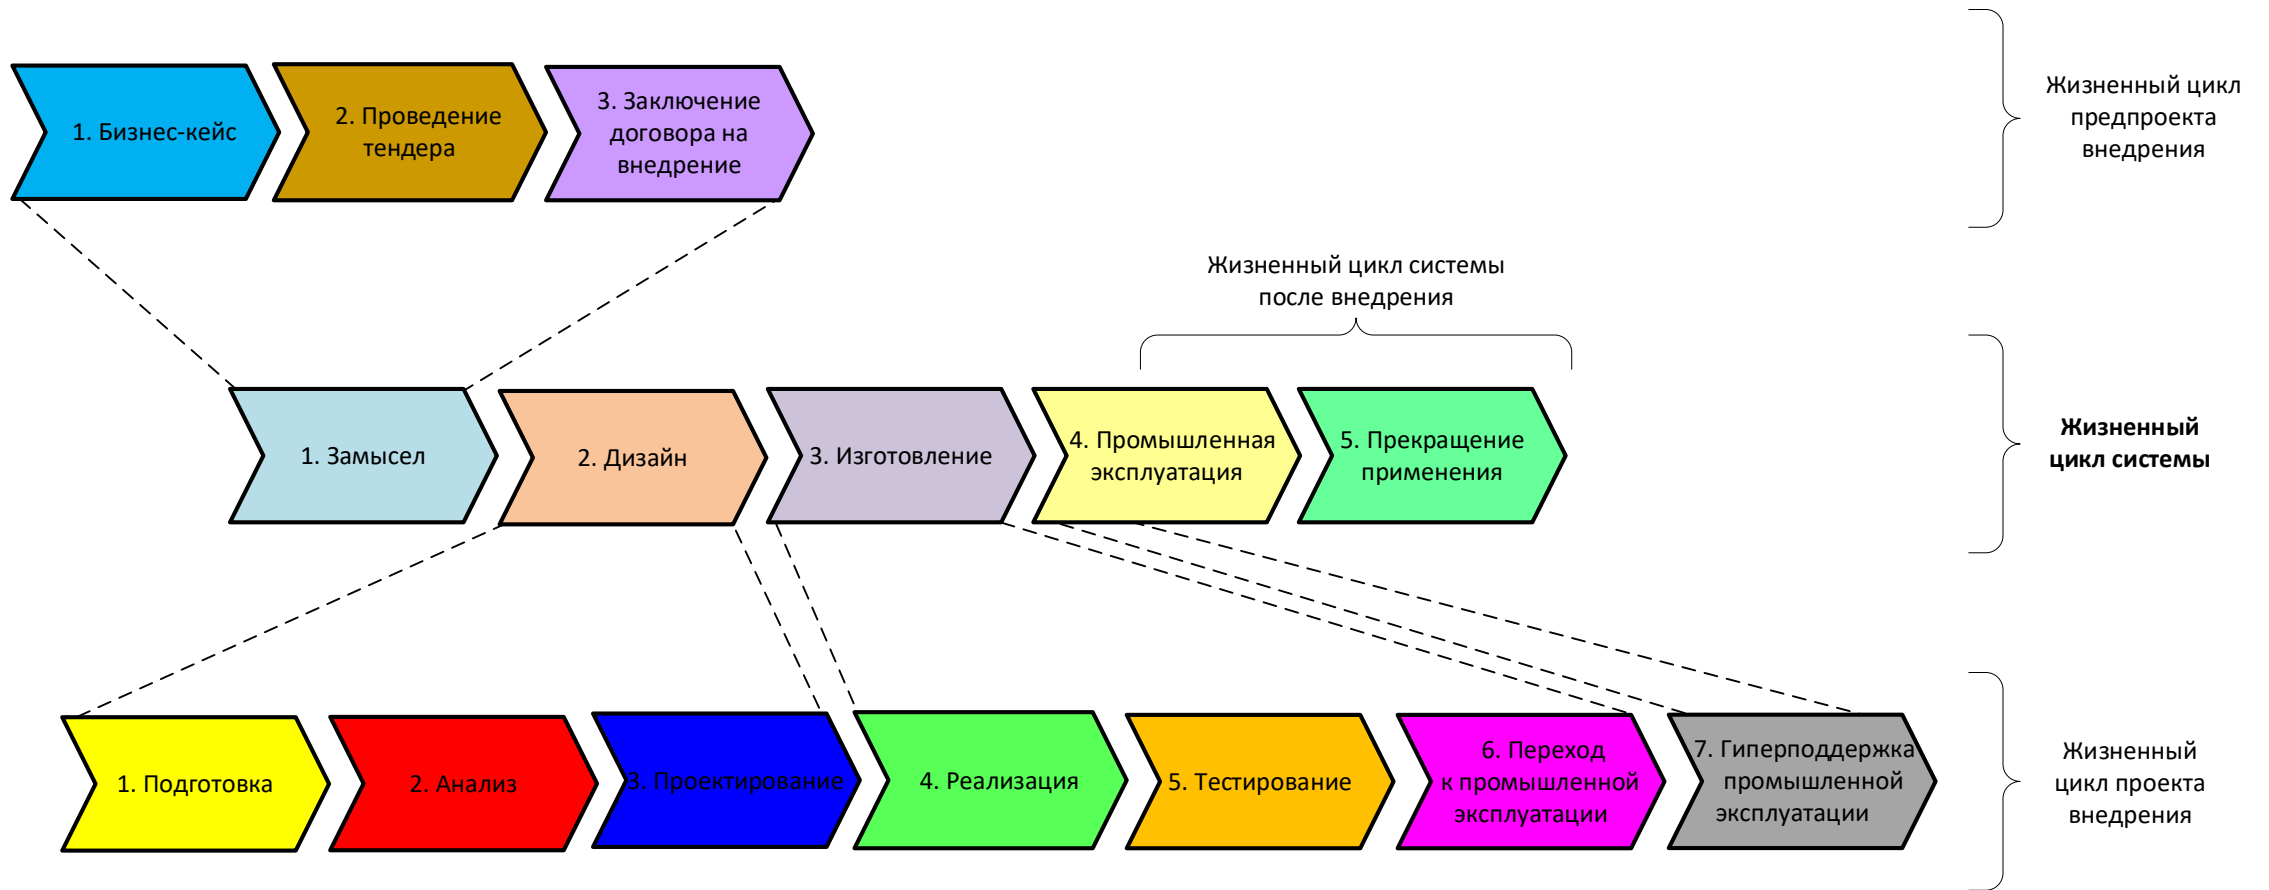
1. Бизнес-кейс

2. Проведение тендера

3. Заключение договора на внедрение

Жизненный цикл предпроекта внедрения

Жизненный цикл системы после внедрения

1. Замысел

2. Дизайн

3. Изготовление

4. Промышленная эксплуатация

5. Прекращение применения

**Жизненный цикл системы**

1. Подготовка

2. Анализ

3. Проектирование

4. Реализация

5. Тестирование

6. Переход к промышленной эксплуатации

7. Гиперподдержка промышленной эксплуатации

Жизненный цикл проекта внедрения